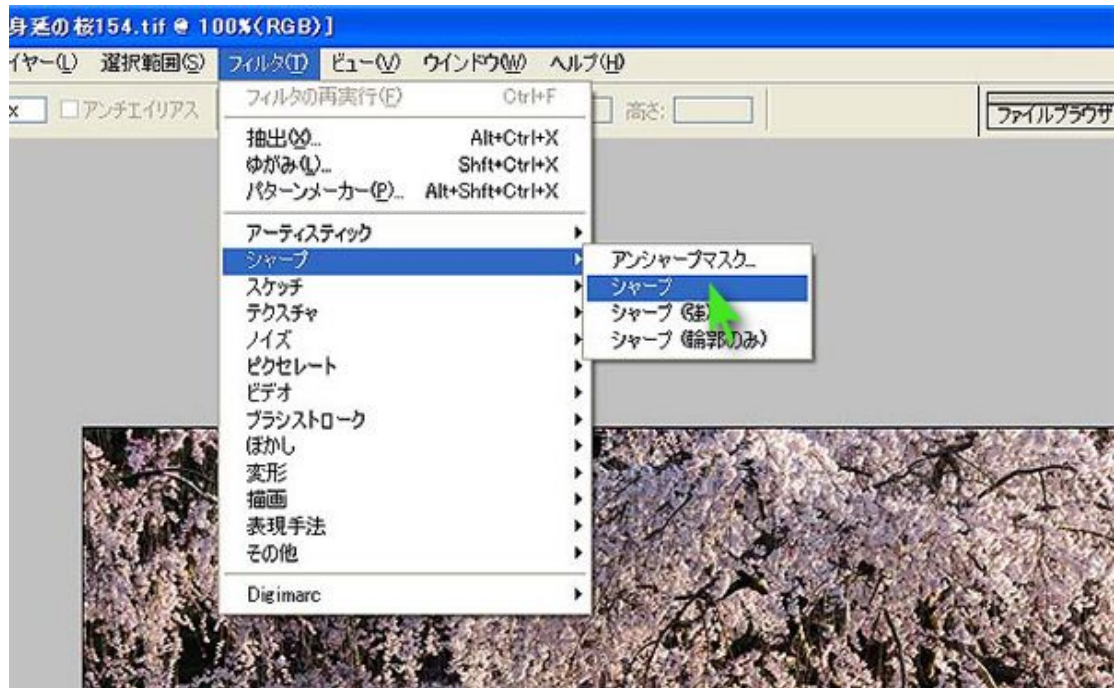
身延の桜154.tif @ 100%(RGB)]

イヤー(L) 選択範囲(S) フィルタ(T) ビュー(V) ウインドウ(W) ヘルプ(H)

x □アンチエイリアス 高さ: ファイルブラウザ

フィルタの再実行(F) Ctrl+F
抽出(X)... Alt+Ctrl+X
ゆがみ(L)... Shft+Ctrl+X
パターンメーカー(P)... Alt+Shft+Ctrl+X
アーティスティック
シャープ
スケッチ
テクスチャ
ノイズ
ピクセレート
ビデオ
ブラシストローク
ぼかし
変形
描画
表現手法
その他
Digimarc

アンシャープマスク...
シャープ
シャープ(強)
シャープ(輪郭のみ)